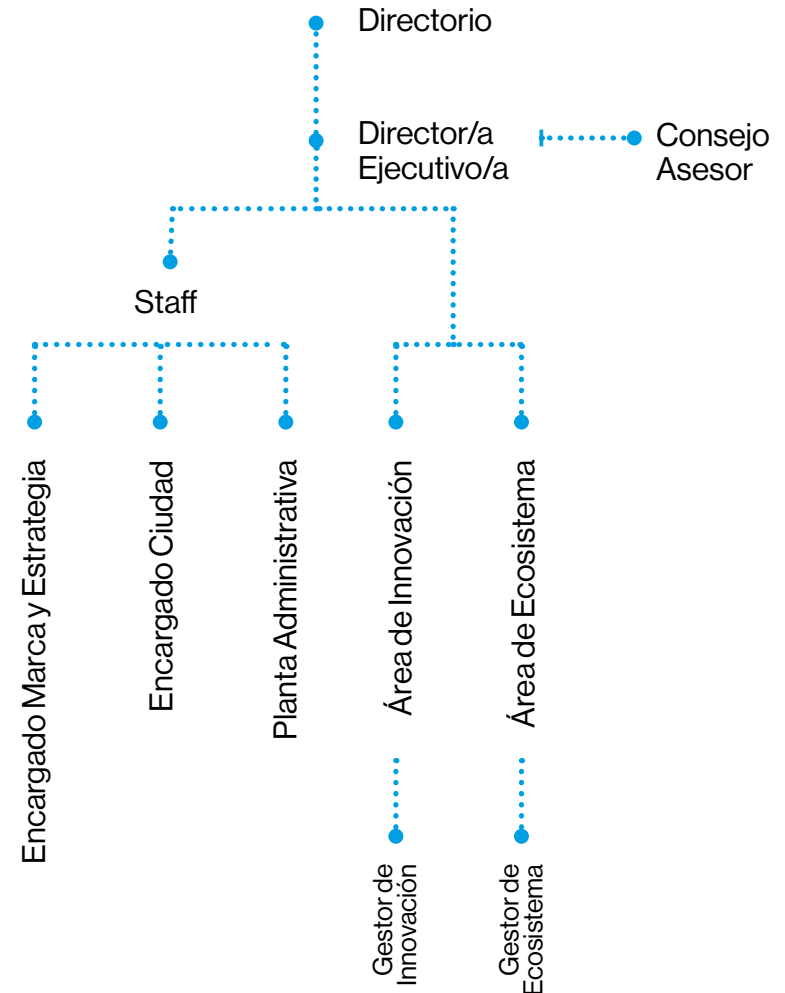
Directorio

Director/a Ejecutivo/a

Consejo Asesor

Staff

Encargado Marca y Estrategia

Encargado Ciudad

Planta Administrativa

Área de Innovación

Área de Ecosistema

Gestor de Innovación

Gestor de Ecosistema